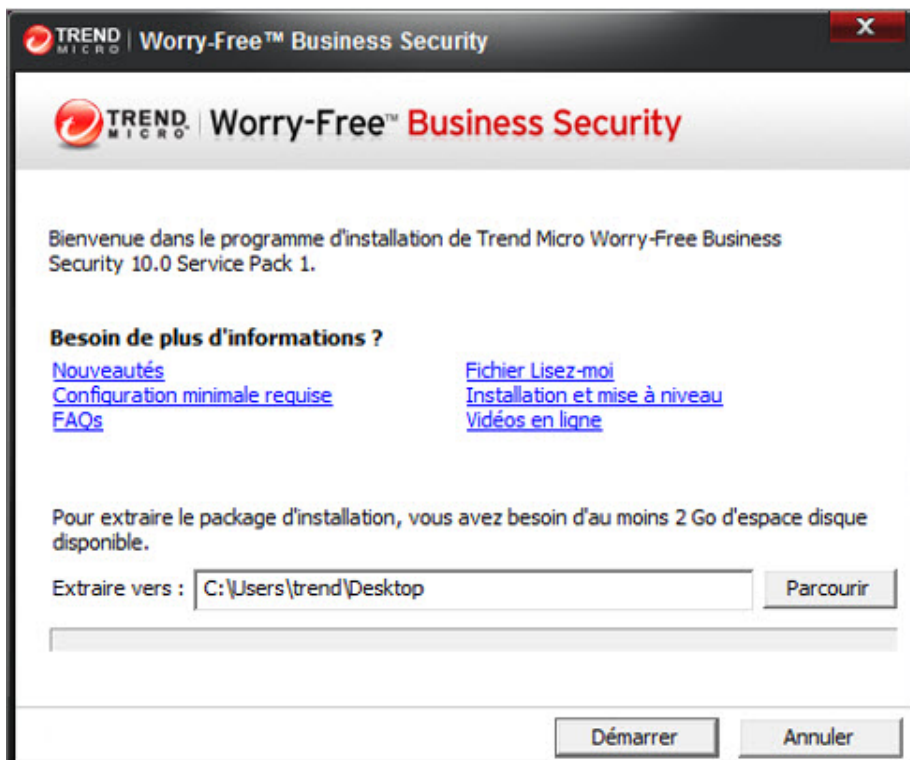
TREND MICRO | Worry-Free™ Business Security

TREND MICRO | Worry-Free™ Business Security

Bienvenue dans le programme d'installation de Trend Micro Worry-Free Business Security 10.0 Service Pack 1.

Besoin de plus d'informations ?

Nouveautés
Configuration minimale requise
FAQs

Fichier Lisez-moi
Installation et mise à niveau
Vidéos en ligne

Pour extraire le package d'installation, vous avez besoin d'au moins 2 Go d'espace disque disponible.

Extraire vers : C:\Users\trend\Desktop

Parcourir

Démarrer

Annuler